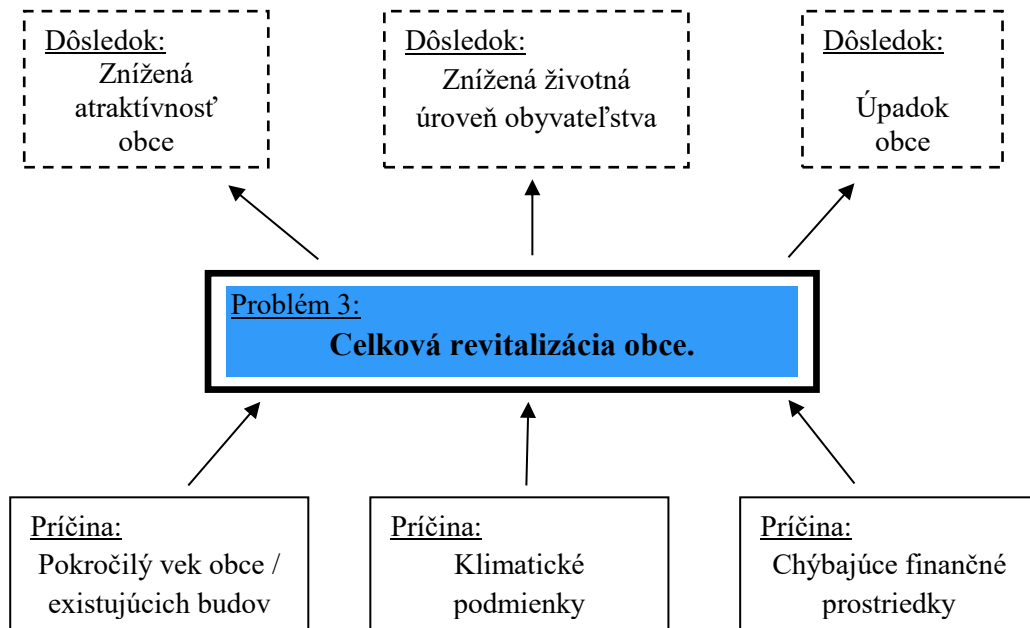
Dôsledok:
Znížená atraktívnosť obce

Dôsledok:
Znížená životná úroveň obyvateľstva

Dôsledok:
Úpadok obce

Problém 3:
**Celková revitalizácia obce.**

Príčina:
Pokročilý vek obce / existujúcich budov

Príčina:
Klimatické podmienky

Príčina:
Chýbajúce finančné prostriedky